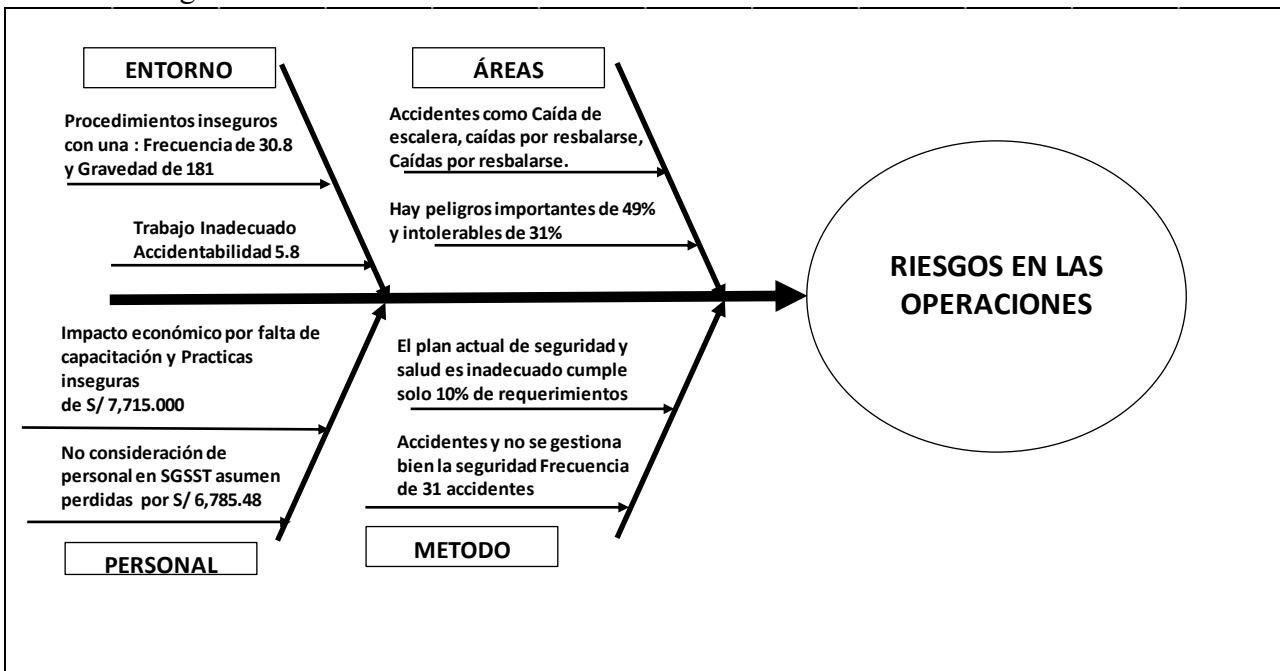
ENTORNO

Procedimientos inseguros con una : Frecuencia de 30.8 y Gravedad de 181

Trabajo Inadecuado Accidentabilidad 5.8

ÁREAS

Accidentes como Caída de escalera, caídas por resbalarse, Caídas por resbalarse.

Hay peligros importantes de 49% y intolerables de 31%

RIESGOS EN LAS OPERACIONES

Impacto económico por falta de capacitación y Practicas inseguras de S/ 7,715.000

No consideración de personal en SGSST asumen perdidas por S/ 6,785.48

PERSONAL

El plan actual de seguridad y salud es inadecuado cumple solo 10% de requerimientos

Accidentes y no se gestiona bien la seguridad Frecuencia de 31 accidentes

METODO